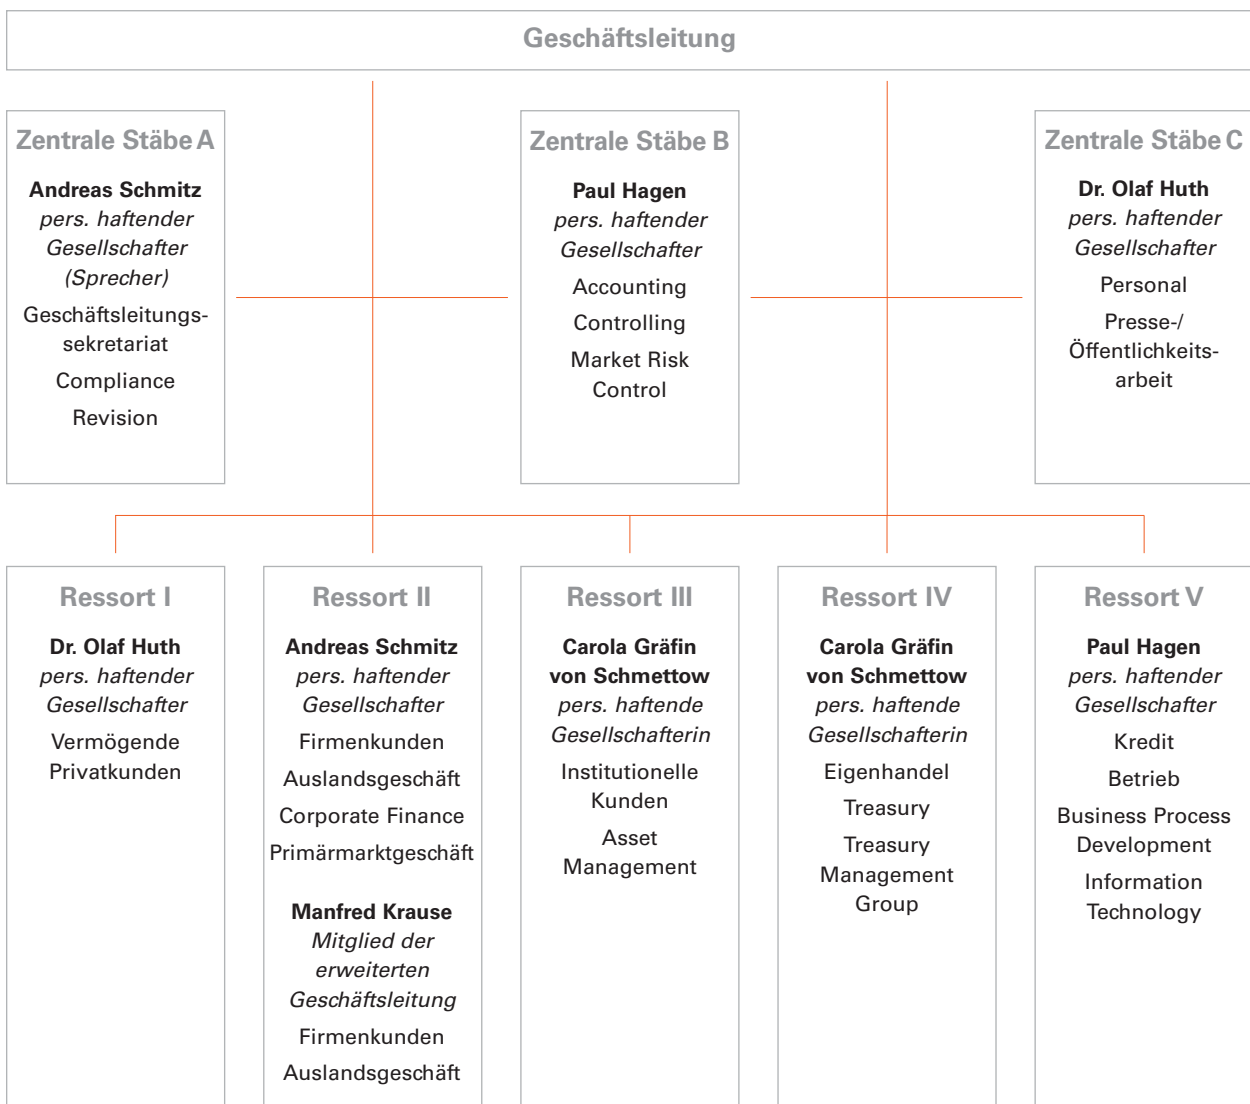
Geschäftsleitung

Zentrale Stäbe A

**Andreas Schmitz**
*pers. haftender Gesellschafter (Sprecher)*

Geschäftsleitungssekretariat

Compliance

Revision

Zentrale Stäbe B

**Paul Hagen**
*pers. haftender Gesellschafter*

Accounting

Controlling

Market Risk Control

Zentrale Stäbe C

**Dr. Olaf Huth**
*pers. haftender Gesellschafter*

Personal

Presse-/ Öffentlichkeitsarbeit

Ressort I

**Dr. Olaf Huth**
*pers. haftender Gesellschafter*

Vermögende Privatkunden

Ressort II

**Andreas Schmitz**
*pers. haftender Gesellschafter*

Firmenkunden

Auslandsgeschäft

Corporate Finance

Primärmarktgeschäft

**Manfred Krause**
*Mitglied der erweiterten Geschäftsleitung*

Firmenkunden

Auslandsgeschäft

Ressort III

**Carola Gräfin von Schmettow**
*pers. haftende Gesellschafterin*

Institutionelle Kunden

Asset Management

Ressort IV

**Carola Gräfin von Schmettow**
*pers. haftende Gesellschafterin*

Eigenhandel

Treasury

Treasury Management Group

Ressort V

**Paul Hagen**
*pers. haftender Gesellschafter*

Kredit

Betrieb

Business Process Development

Information Technology